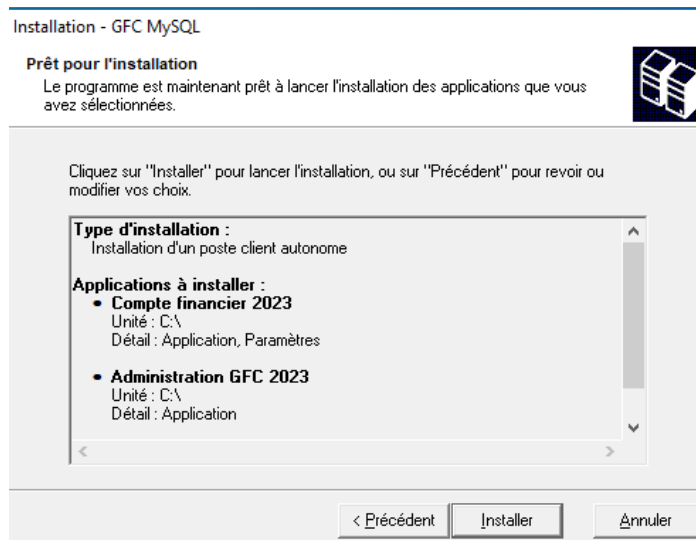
Installation - GFC MySQL

Prêt pour l'installation
Le programme est maintenant prêt à lancer l'installation des applications que vous avez sélectionnées.

Cliquez sur "Installer" pour lancer l'installation, ou sur "Précédent" pour revoir ou modifier vos choix.

Type d'installation :
Installation d'un poste client autonome

Applications à installer :
• Compte financier 2023
Unité : C:\
Détail : Application, Paramètres

• Administration GFC 2023
Unité : C:\
Détail : Application

< Précédent
Installer
Annuler